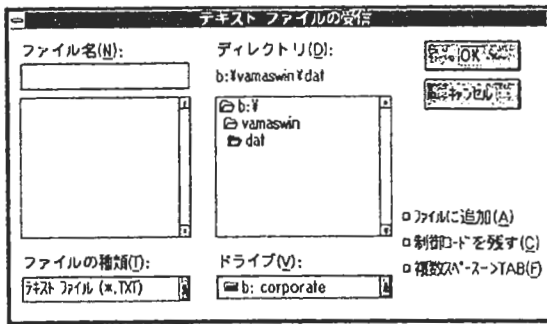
テキスト ファイルの受信

ファイル名(N):

ディレクトリ(D):

b:¥vamaswin¥dat

OK

キャンセル

b:¥
vamaswin
dat

ファイルに追加(A)

制御コードを残す(C)

複数スペース->TAB(F)

ファイルの種類(T):

テキスト ファイル (*.TXT)

ドライブ(V):

b: corporate